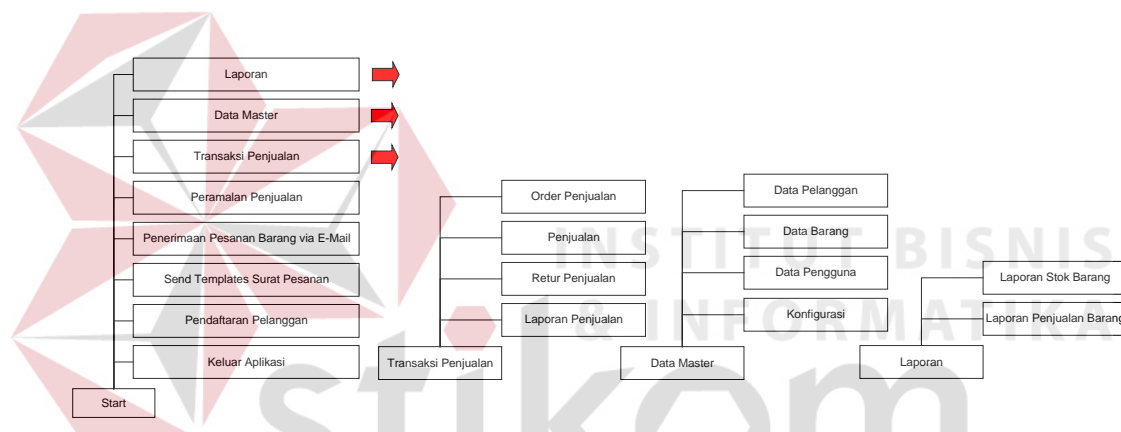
Laporan
Data Master
Transaksi Penjualan
Peramalan Penjualan
Penerimaan Pesanan Barang via E-Mail
Send Templates Surat Pesanan
Pendaftaran Pelanggan
Keluar Aplikasi
Start

Order Penjualan
Penjualan
Retur Penjualan
Laporan Penjualan
Transaksi Penjualan

Data Pelanggan
Data Barang
Data Pengguna
Konfigurasi
Data Master

Laporan Stok Barang
Laporan Penjualan Barang
Laporan

INSTITUT BISNIS
& INFORMATIKA
stikom